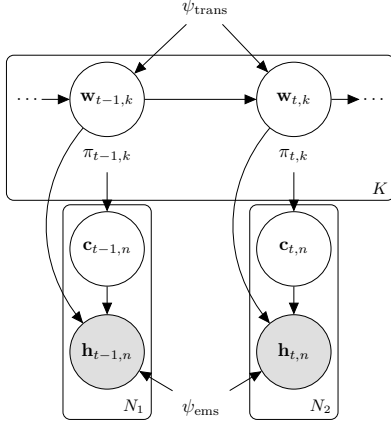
$\psi_{\text{trans}}$

$\cdots$ $\mathbf{w}_{t-1,k}$ $\mathbf{w}_{t,k}$ $\cdots$

$\pi_{t-1,k}$ $\pi_{t,k}$

$K$

$\mathbf{c}_{t-1,n}$ $\mathbf{c}_{t,n}$

$\mathbf{h}_{t-1,n}$ $\mathbf{h}_{t,n}$

$N_1$ $\psi_{\text{ems}}$ $N_2$